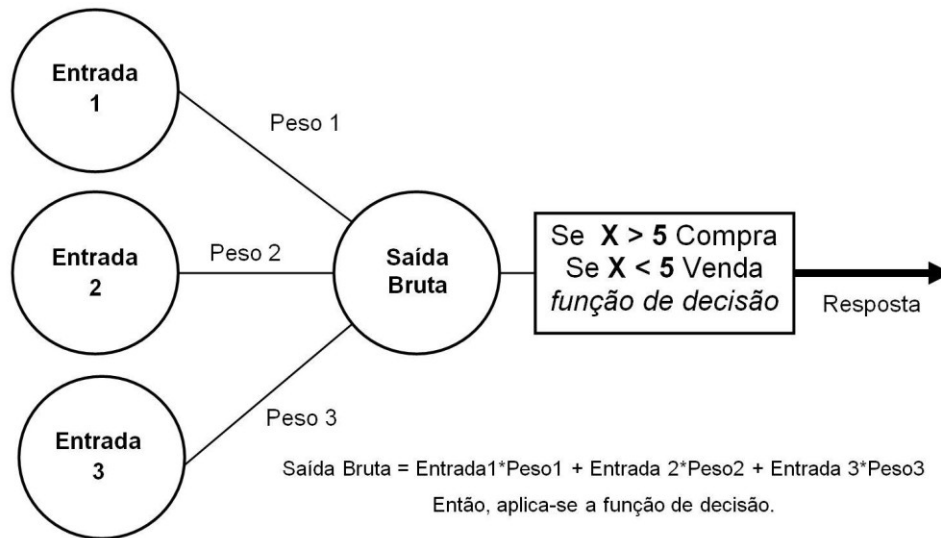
Entrada 1

Peso 1

Entrada 2

Peso 2

Saída Bruta

Se **X > 5** Compra
Se **X < 5** Venda
*função de decisão*

Resposta

Entrada 3

Peso 3

Saída Bruta = Entrada1*Peso1 + Entrada 2*Peso2 + Entrada 3*Peso3

Então, aplica-se a função de decisão.